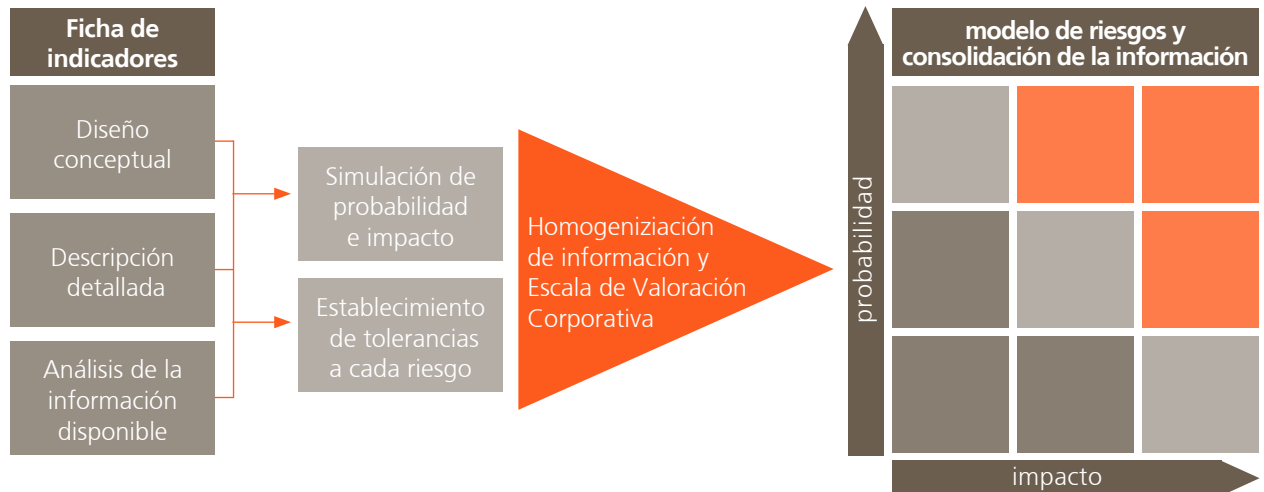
Ficha de indicadores

Diseño conceptual

Descripción detallada

Análisis de la información disponible

Simulación de probabilidad e impacto

Establecimiento de tolerancias a cada riesgo

Homogeniziación de información y Escala de Valoración Corporativa

probabilidad

modelo de riesgos y consolidación de la información

impacto